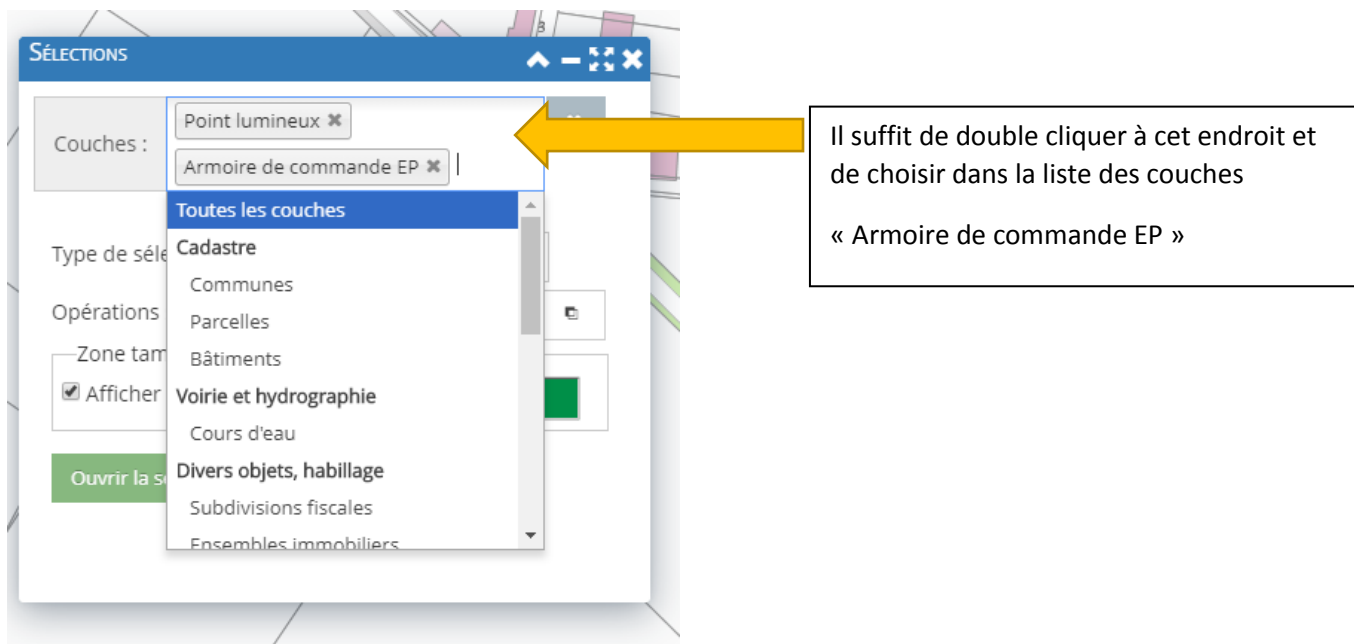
SÉLECTIONS

Couches :

Point lumineux ✖

Armoire de commande EP ✖

Toutes les couches
Cadastre
Communes
Parcelles
Bâtiments
Voirie et hydrographie
Cours d'eau
Divers objets, habillage
Subdivisions fiscales
Ensembles immobiliers

Type de sél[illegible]

Opérations

Zone tam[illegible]

Afficher

Ouvrir la s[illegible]

Il suffit de double cliquer à cet endroit et de choisir dans la liste des couches

« Armoire de commande EP »